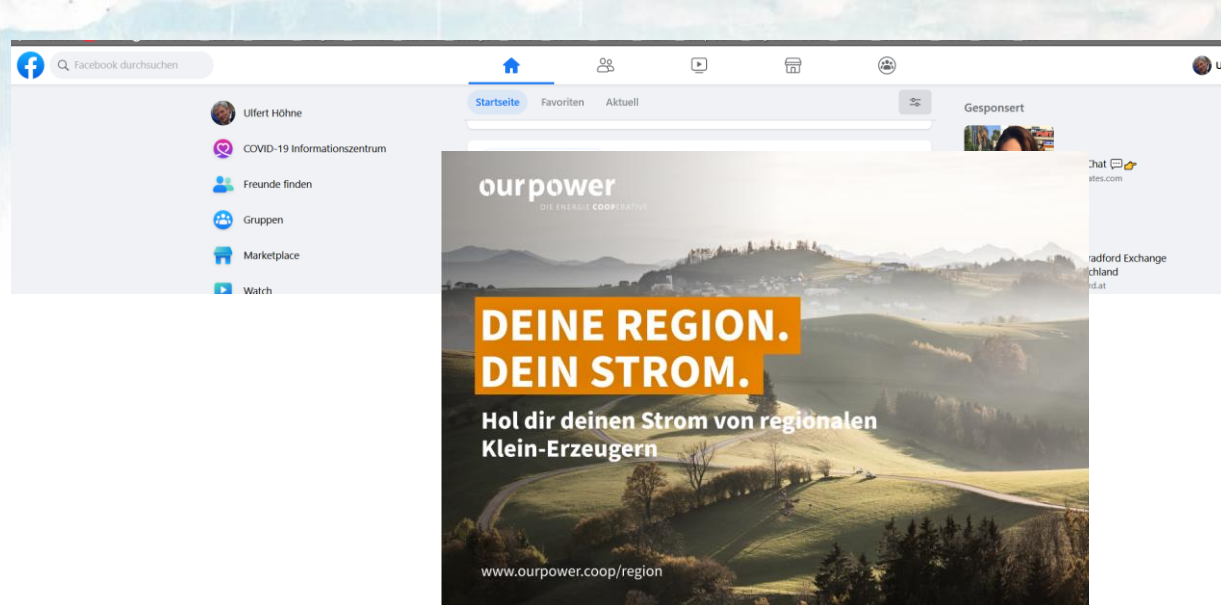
Facebook durchsuchen

Startseite Favoriten Aktuell

Gesponsert

Ulfert Höhne

COVID-19 Informationszentrum

Freunde finden

Gruppen

Marketplace

Watch

Chat
ates.com

radford Exchange
chland
rd.at

ourpower
DIE ENERGIE COOPERATIVE

DEINE REGION.
DEIN STROM.

Hol dir deinen Strom von regionalen Klein-Erzeugern

www.ourpower.coop/region